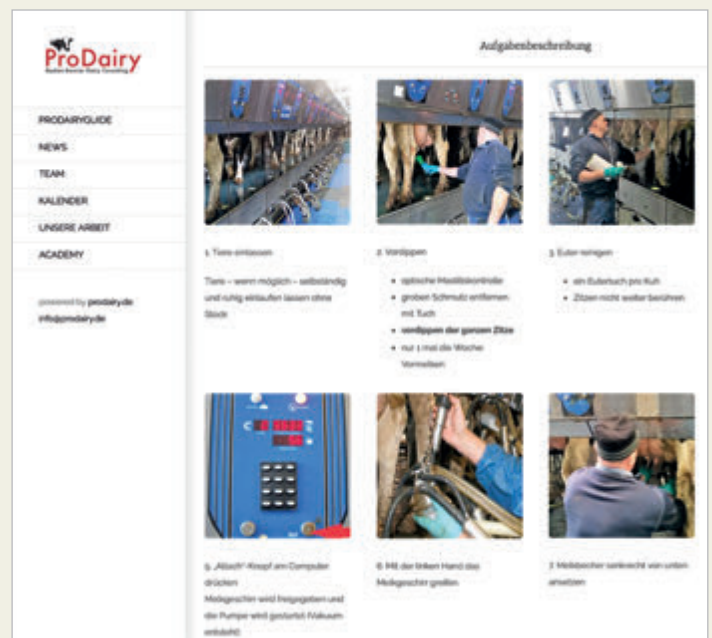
ProDairy
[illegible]

PRODAIRYGUIDE
NEWS
TEAM
KALENDER
UNSERE ARBEIT
ACADEMY

powered by prodairy.de
info@prodairy.de

Aufgabenbeschreibung

1. Tiere eintreiben

Tiere – wenn möglich – selbständig und ruhig eintaufen lassen ohne Stock

2. Vordippen

- optische Mastitiskontrolle
- groben Schmutz entfernen mit Tuch
- **vordippen der ganzen Zitze**
- nur 1 mal die Woche Vormelken

3. Euter reinigen

- ein Eutertuch pro Kuh
- Zitzen nicht wieder berühren

5. „Attach"-Knopf am Computer drücken
Melkgeschirr wird freigegeben und die Pumpe wird gestartet (Vakuum entsteht)

6. Mit der linken Hand das Melkgeschirr greifen

7. Melkbecher senkrecht von unten ansetzen